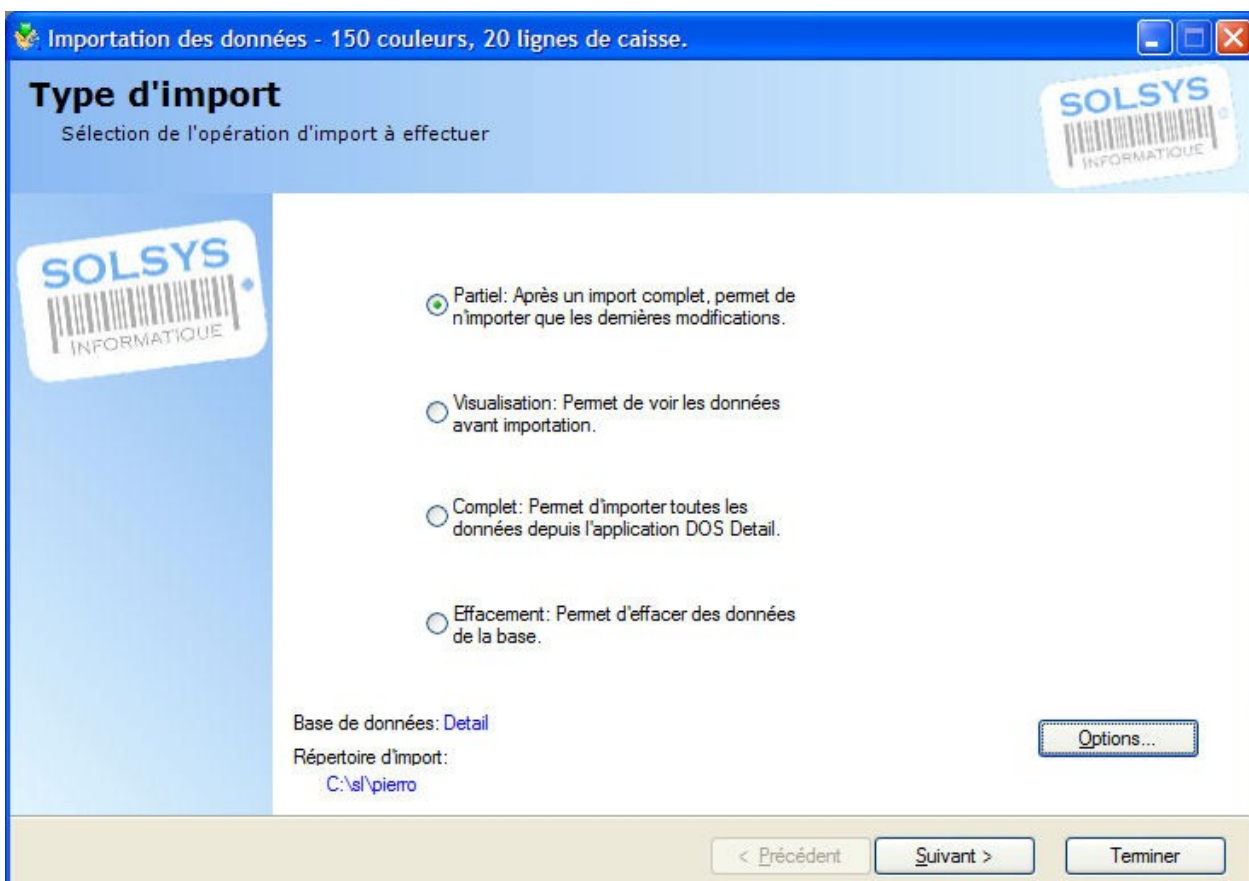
Importation des données - 150 couleurs, 20 lignes de caisse.

Type d'import
Sélection de l'opération d'import à effectuer

SOLSYS
INFORMATIQUE

SOLSYS
INFORMATIQUE

Partiel: Après un import complet, permet de n'importer que les dernières modifications.

Visualisation: Permet de voir les données avant importation.

Complet: Permet d'importer toutes les données depuis l'application DOS Detail.

Effacement: Permet d'effacer des données de la base.

Base de données: Detail

Répertoire d'import:
C:\sl\pierro

Options...

< Précédent
Suivant >
Terminer